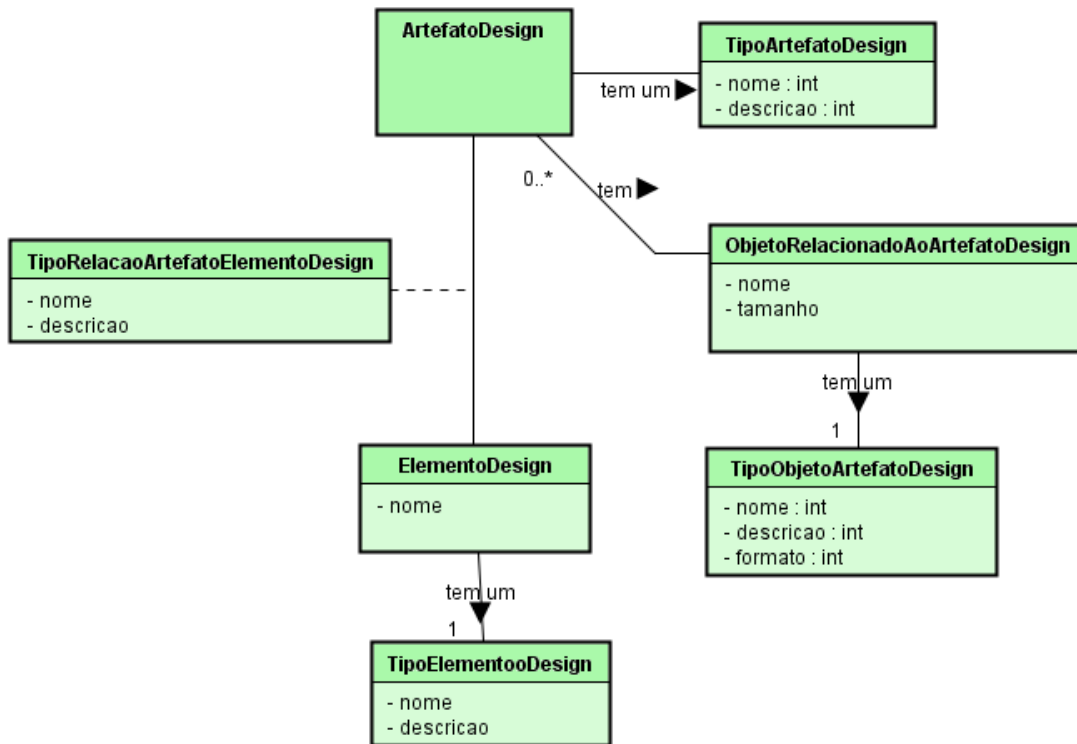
ArtefatoDesign

tem um

TipoArtefatoDesign
- nome : int
- descricao : int

0..*

tem

TipoRelacaoArtefatoElementoDesign
- nome
- descricao

ObjetoRelacionadoAoArtefatoDesign
- nome
- tamanho

tem um

1

TipoObjetoArtefatoDesign
- nome : int
- descricao : int
- formato : int

ElementoDesign
- nome

tem um

1

TipoElementooDesign
- nome
- descricao